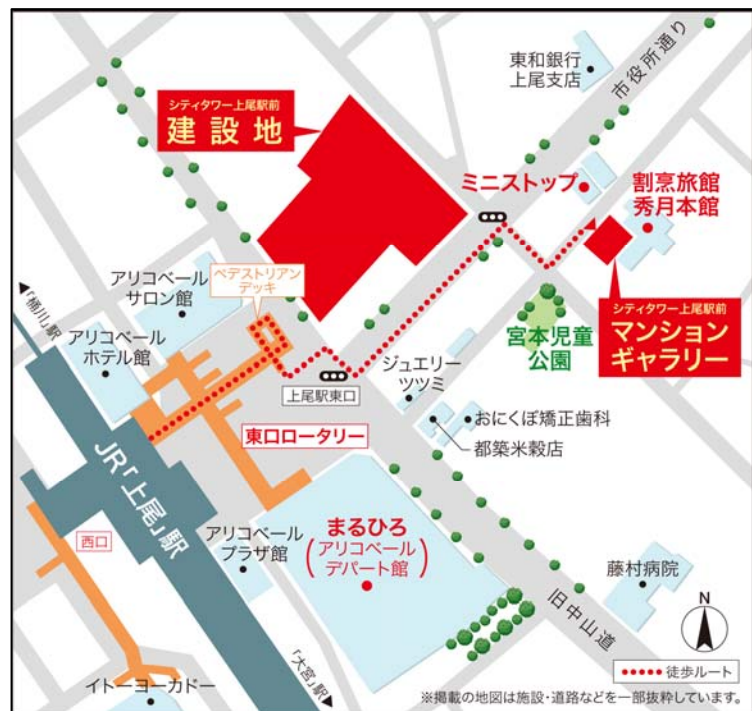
東和銀行
上尾支店

市役所通り

シティタワー上尾駅前
建設地

ミニストップ

割烹旅館
秀月本館

アリコベール
サロン館

ペデストリアン
デッキ

「桶川」駅

アリコベール
ホテル館

上尾駅東口

宮本児童
公園

シティタワー上尾駅前
マンション
ギャラリー

ジュエリー
ツツミ

おにくぼ矯正歯科

都築米穀店

東口ロータリー

JR「上尾」駅

西口

アリコベール
プラザ館

まるひろ
(アリコベール
デパート館)

藤村病院

旧中山道

N

「大宮」駅

イトーヨーカドー

徒歩ルート

※掲載の地図は施設・道路などを一部抜粋しています。